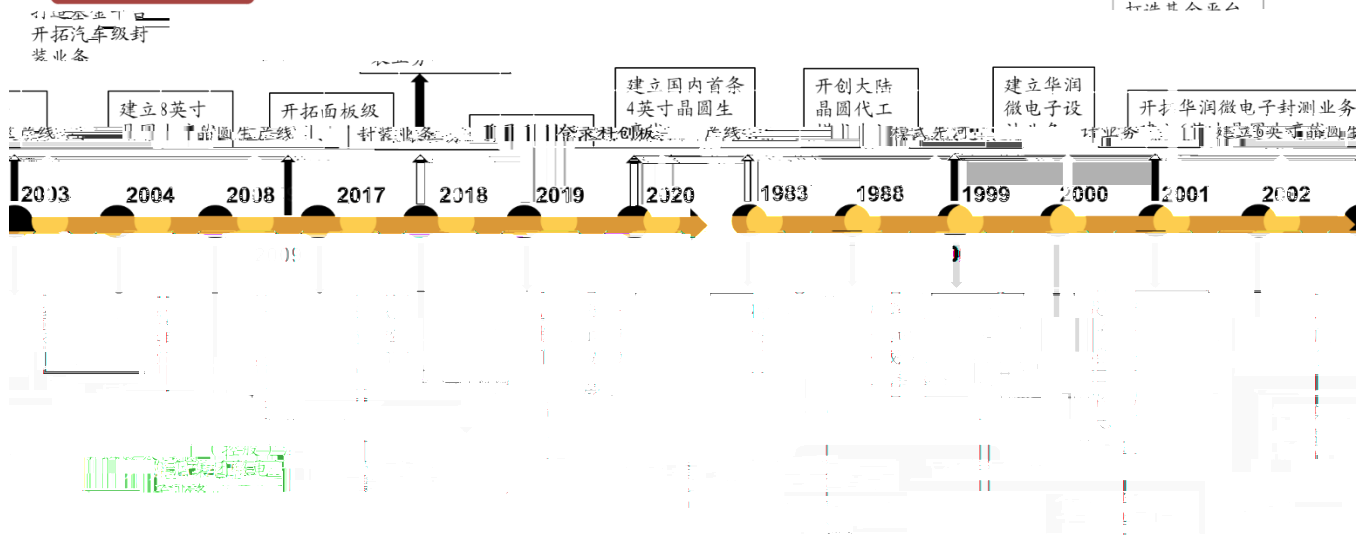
开拓汽车级封
装业务

建立8英寸
晶圆生产线

开拓面板级
封装业务

建立国内首条
4英寸晶圆生
产线

开创大陆
晶圆代工
模式

建立华润
微电子设
计业务

华润微电子封测业务
建立6英寸晶圆生

打造基金平台

2003
2004
2008
2017
2018
2019
2020
1983
1988
1999
2000
2001
2002